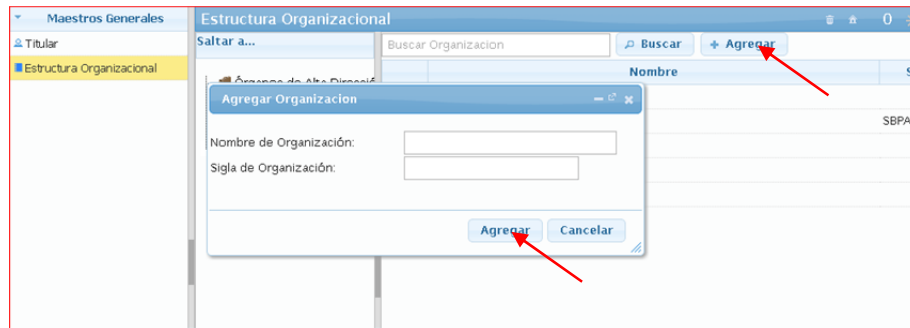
Maestros Generales
Titular
Estructura Organizacional

Estructura Organizacional
Saltar a...
Buscar Organizacion
Buscar
+ Agregar
Nombre
S
Órganos de Alta Dirección
SBPA

Agregar Organizacion
Nombre de Organización:
Sigla de Organización:
Agregar
Cancelar